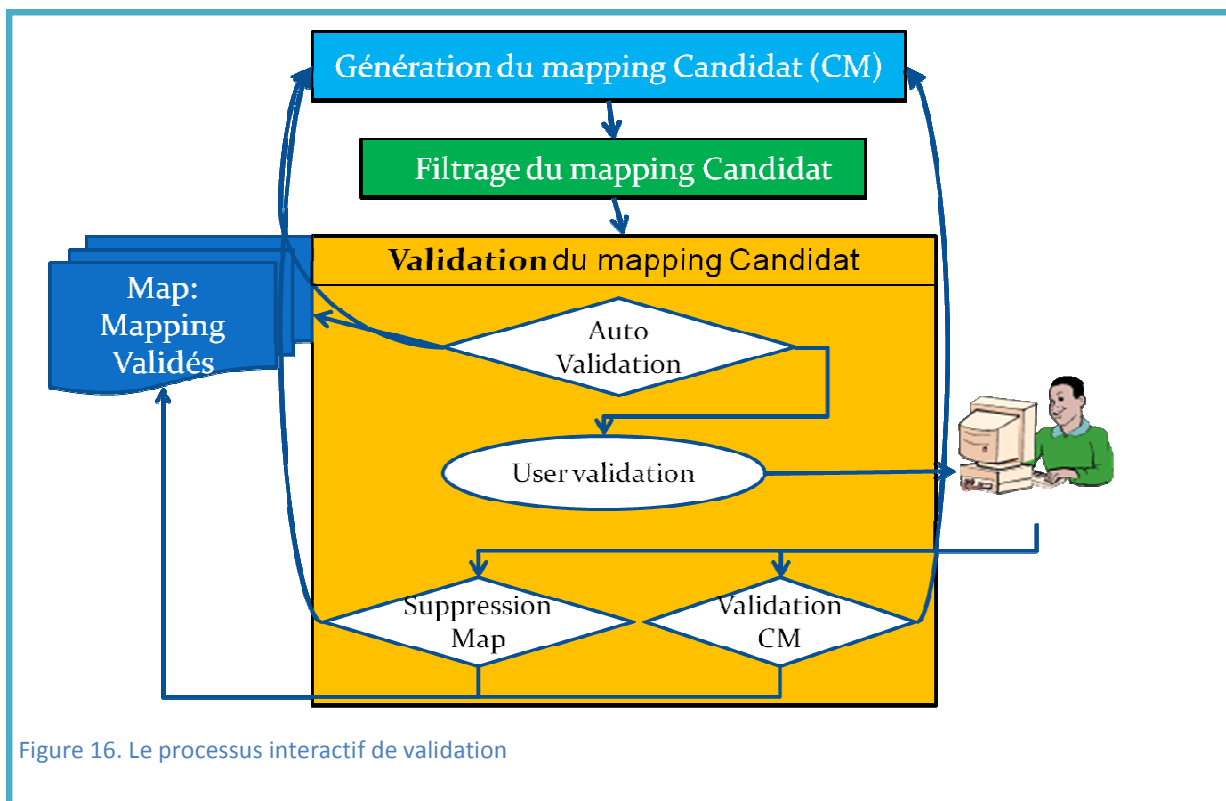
Génération du mapping Candidat (CM)

Filtrage du mapping Candidat

Validation du mapping Candidat

Map: Mapping Validés

Auto Validation

User validation

Suppression Map

Validation CM

Figure 16. Le processus interactif de validation